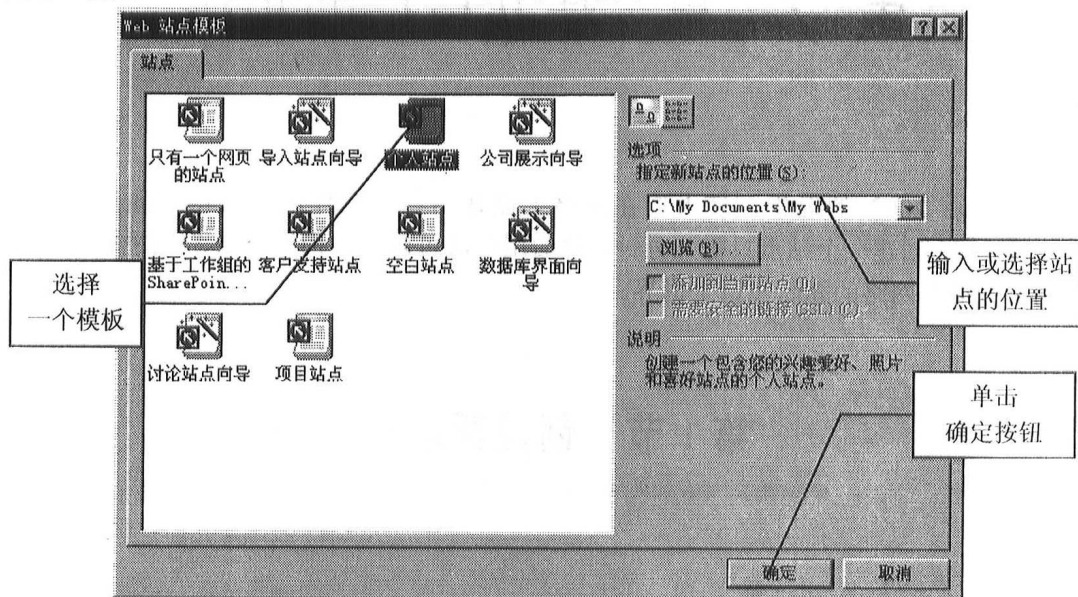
Web 站点模板

站点

只有一个网页的站点

导入站点向导

个人站点

公司展示向导

基于工作组的 SharePoin...

客户支持站点

空白站点

数据库界面向导

讨论站点向导

项目站点

选项

指定新站点的位置 (S):

C:\My Documents\My Webs

浏览 (B)...

添加到当前站点 (D)

需要安全的链接 (SSL) (C)

说明

创建一个包含您的兴趣爱好、照片和喜好站点的个人站点。

确定

取消

选择一个模板

输入或选择站点的位置

单击确定按钮